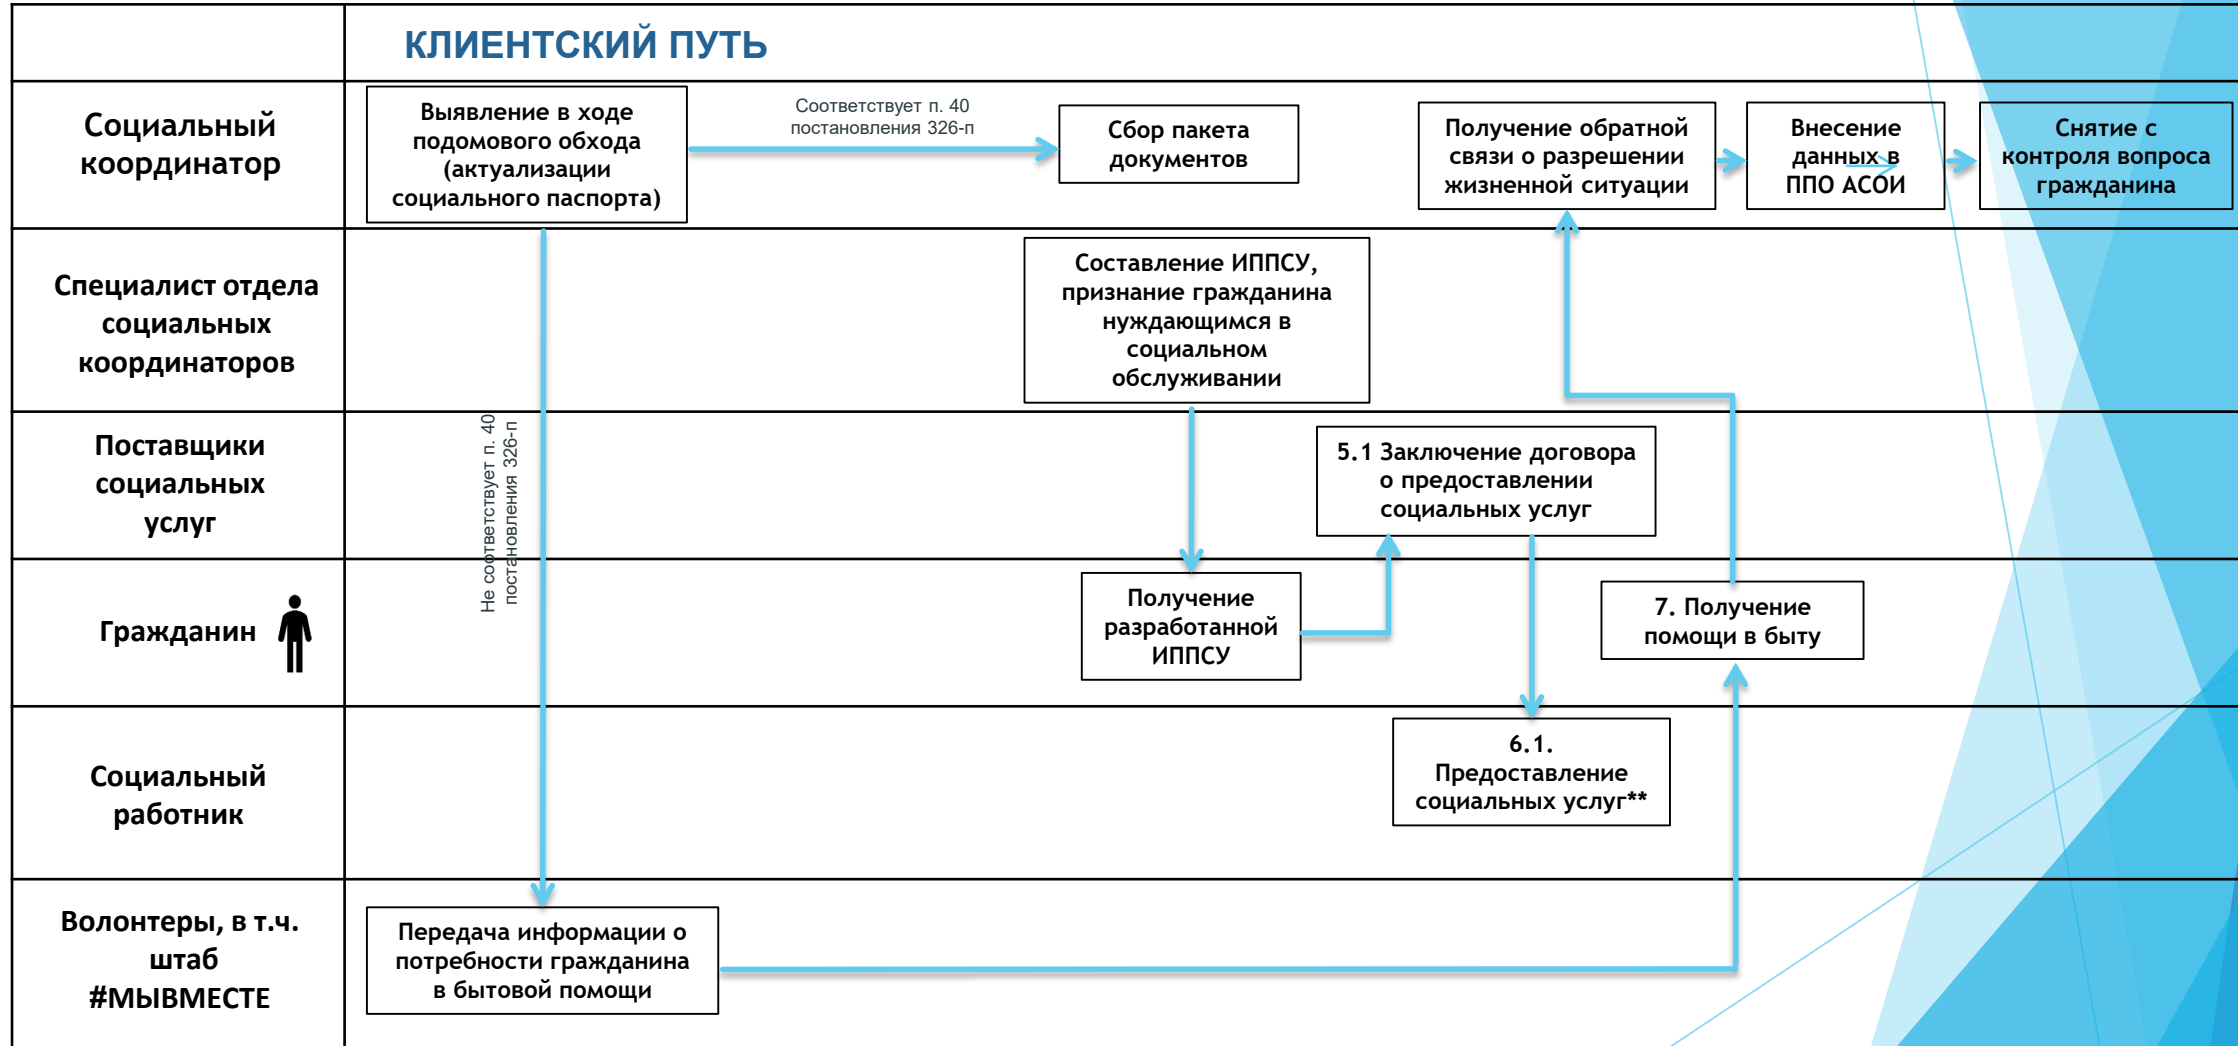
КЛИЕНТСКИЙ ПУТЬ

Социальный координатор

Выявление в ходе подомового обхода (актуализации социального паспорта)

Соответствует п. 40 постановления 326-п

Сбор пакета документов

Получение обратной связи о разрешении жизненной ситуации

Внесение данных в ППО АСОИ

Снятие с контроля вопроса гражданина

Специалист отдела социальных координаторов

Составление ИППСУ, признание гражданина нуждающимся в социальном обслуживании

Поставщики социальных услуг

Не соответствует п. 40 постановления 326-п

5.1 Заключение договора о предоставлении социальных услуг

Гражданин

Получение разработанной ИППСУ

7. Получение помощи в быту

Социальный работник

6.1. Предоставление социальных услуг**

Волонтеры, в т.ч. штаб #МЫВМЕСТЕ

Передача информации о потребности гражданина в бытовой помощи